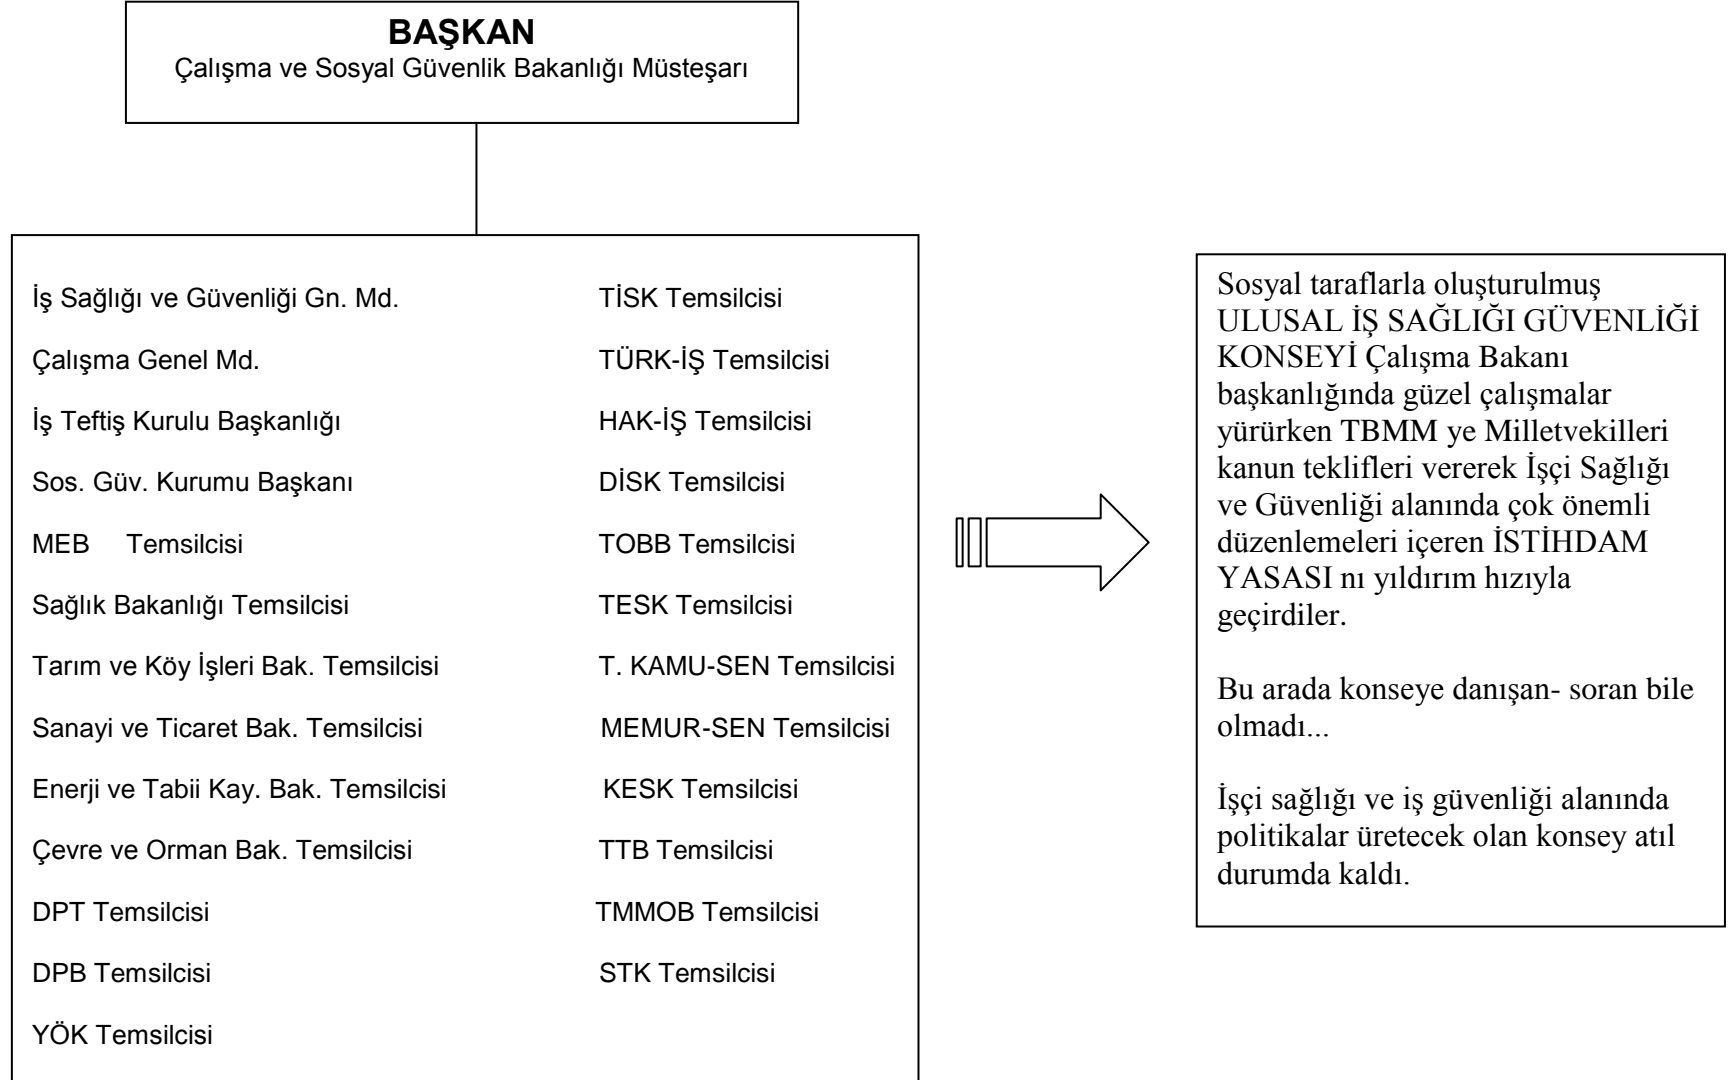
BAŞKAN
Çalışma ve Sosyal Güvenlik Bakanlığı Müsteşarı

İş Sağlığı ve Güvenliği Gn. Md.

Çalışma Genel Md.

İş Teftiş Kurulu Başkanlığı

Sos. Güv. Kurumu Başkanı

MEB Temsilcisi

Sağlık Bakanlığı Temsilcisi

Tarım ve Köy İşleri Bak. Temsilcisi

Sanayi ve Ticaret Bak. Temsilcisi

Enerji ve Tabii Kay. Bak. Temsilcisi

Çevre ve Orman Bak. Temsilcisi

DPT Temsilcisi

DPB Temsilcisi

YÖK Temsilcisi

TİSK Temsilcisi

TÜRK-İŞ Temsilcisi

HAK-İŞ Temsilcisi

DİSK Temsilcisi

TOBB Temsilcisi

TESK Temsilcisi

T. KAMU-SEN Temsilcisi

MEMUR-SEN Temsilcisi

KESK Temsilcisi

TTB Temsilcisi

TMMOB Temsilcisi

STK Temsilcisi

Sosyal taraflarla oluşturulmuş ULUSAL İŞ SAĞLIĞI GÜVENLİĞİ KONSEYİ Çalışma Bakanı başkanlığında güzel çalışmalar yürürken TBMM ye Milletvekilleri kanun teklifleri vererek İşçi Sağlığı ve Güvenliği alanında çok önemli düzenlemeleri içeren İSTİHDAM YASASI nı yıldırım hızıyla geçirdiler.

Bu arada konseye danışan- soran bile olmadı...

İşçi sağlığı ve iş güvenliği alanında politikalar üretecek olan konsey atıl durumda kaldı.